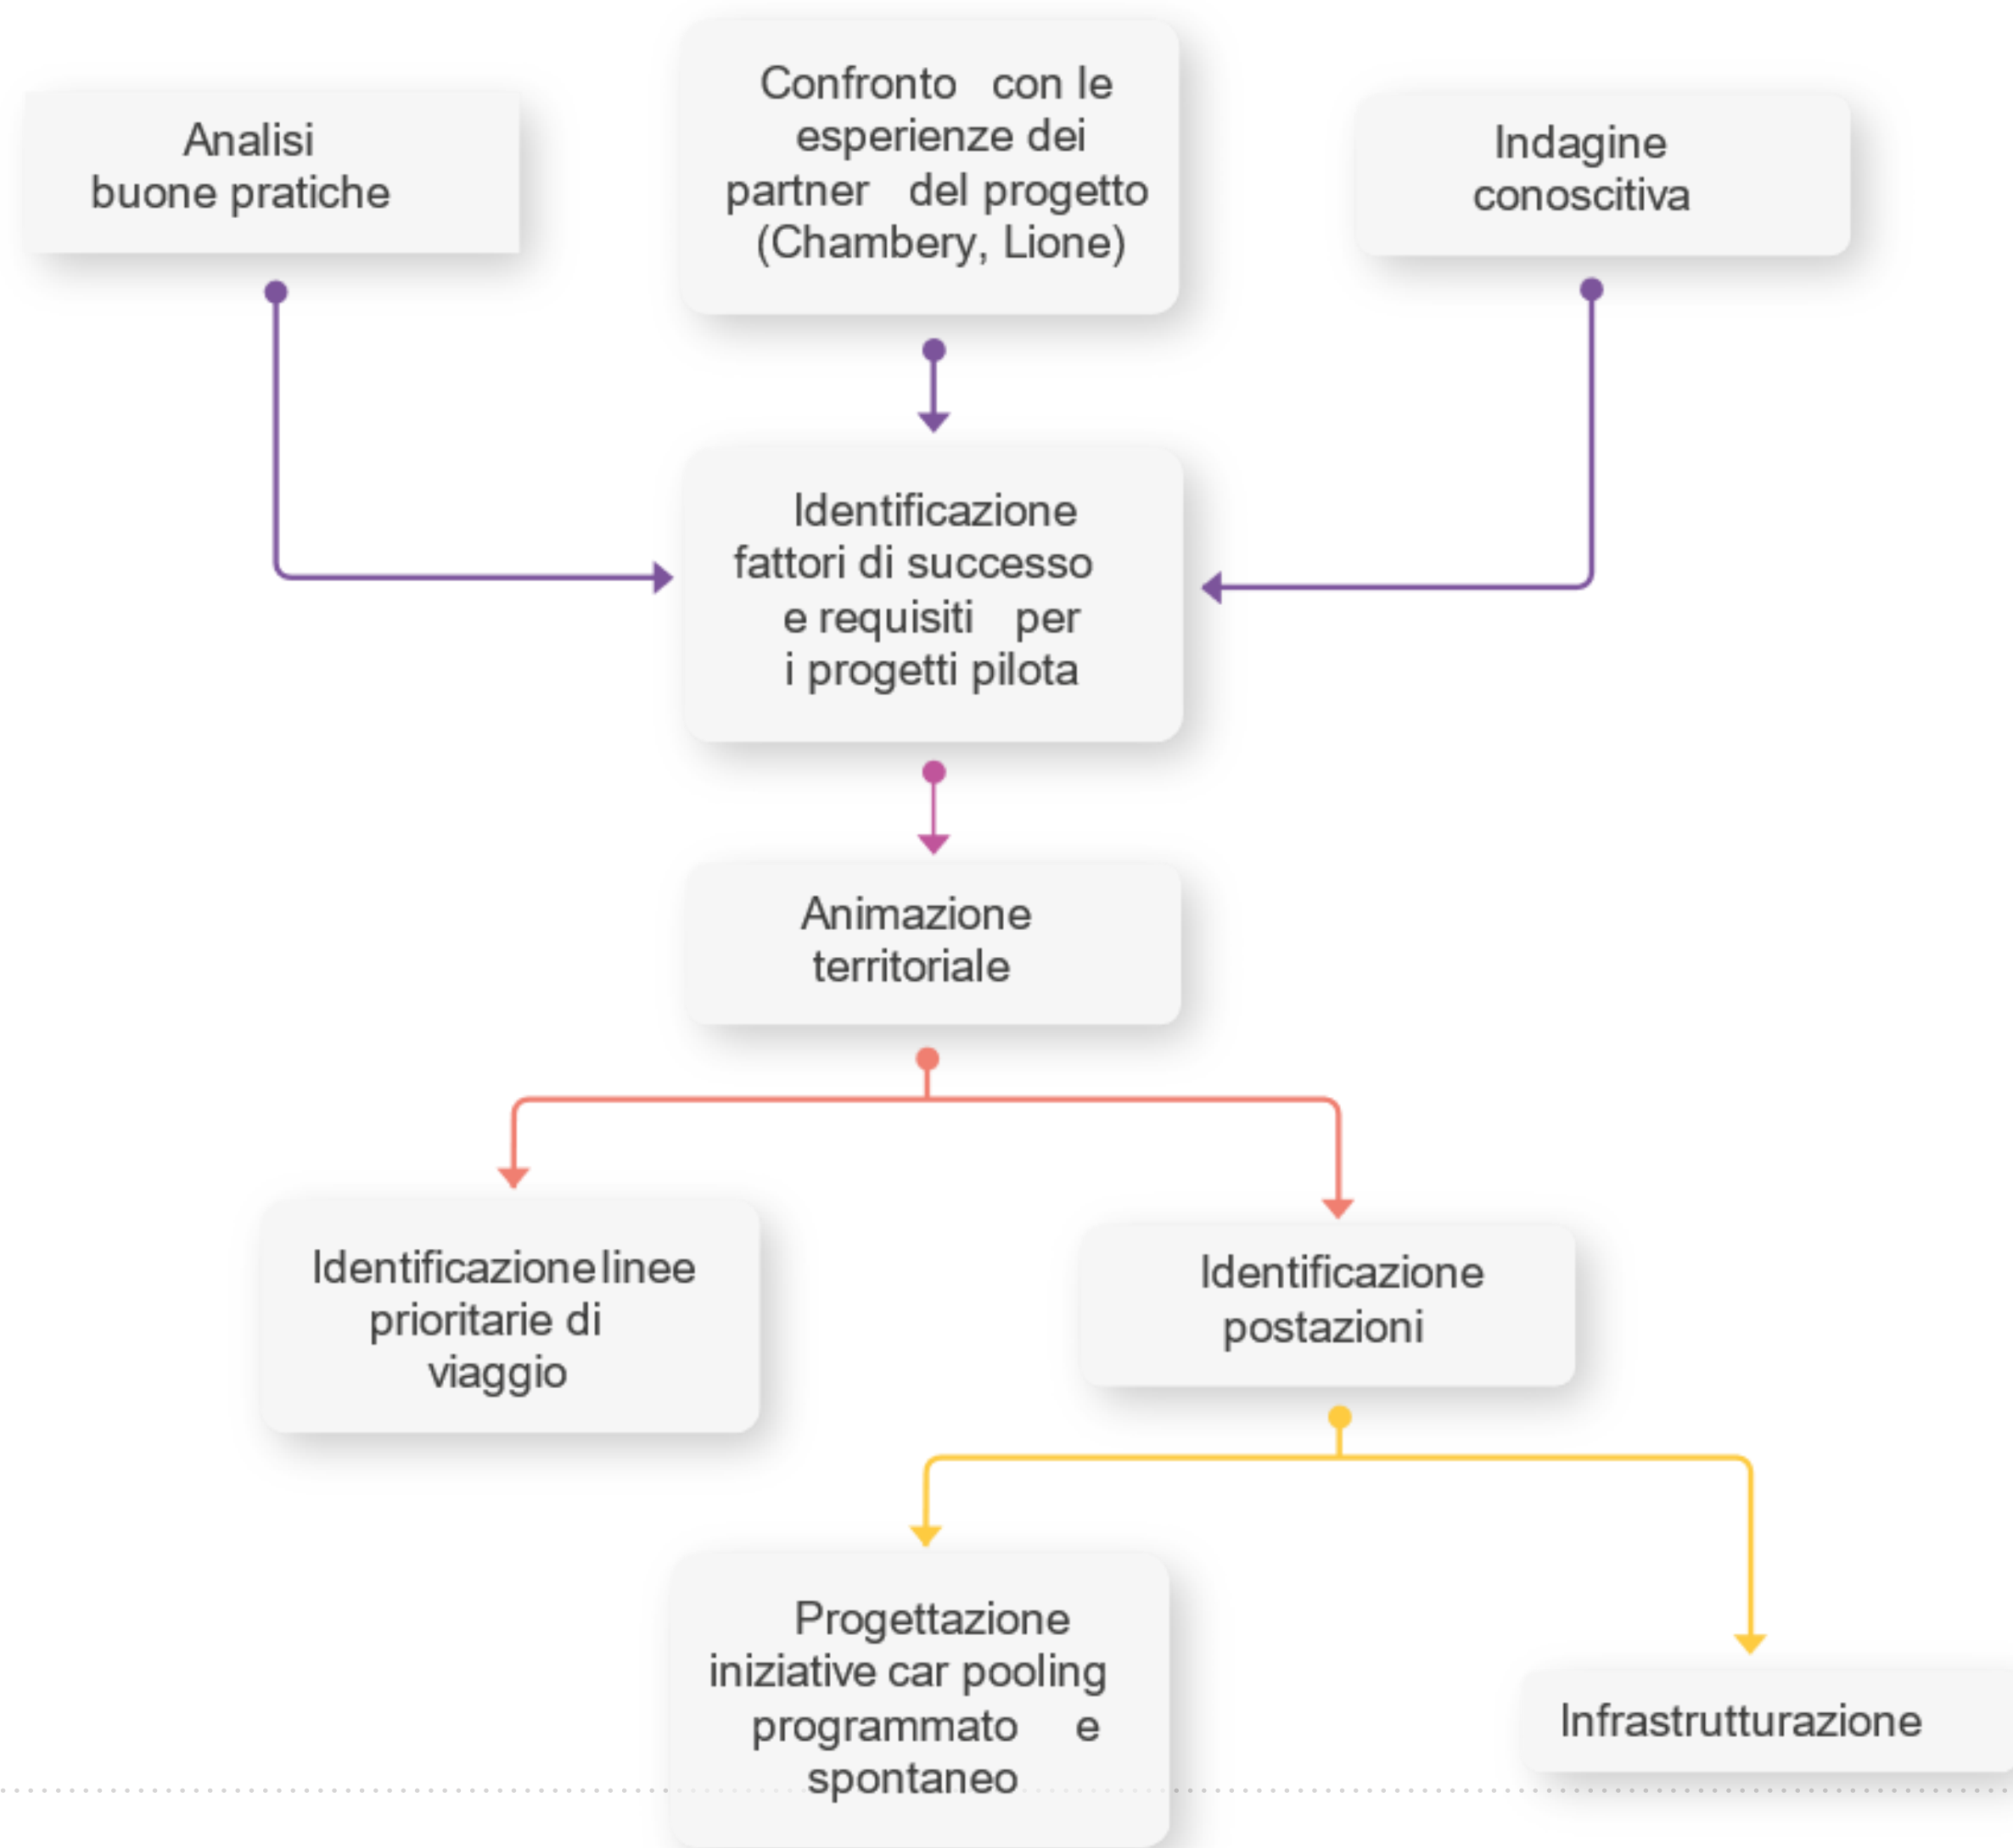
Analisi buone pratiche

Confronto con le esperienze dei partner del progetto (Chambery, Lione)

Indagine conoscitiva

Identificazione fattori di successo e requisiti per i progetti pilota

Animazione territoriale

Identificazionelinee prioritarie di viaggio

Identificazione postazioni

Progettazione iniziative car pooling programmato e spontaneo

Infrastrutturazione